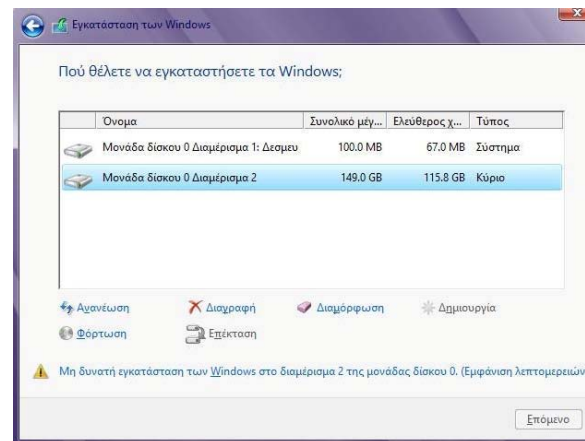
Εγκατάσταση των Windows

Πού θέλετε να εγκαταστήσετε τα Windows;

| Όνομα | Συνολικό μέγ... | Ελεύθερος χ... | Τύπος |
|---|---|---|---|
| Μονάδα δίσκου 0 Διαμέρισμα 1: Δεσμευ | 100.0 MB | 67.0 MB | Σύστημα |
| Μονάδα δίσκου 0 Διαμέρισμα 2 | 149.0 GB | 115.8 GB | Κύριο |

Ανανέωση
Διαγραφή
Διαμόρφωση
Δημιουργία
Φόρτωση
Επέκταση

Μη δυνατή εγκατάσταση των Windows στο διαμέρισμα 2 της μονάδας δίσκου 0. (Εμφάνιση λεπτομερειών

Επόμενο